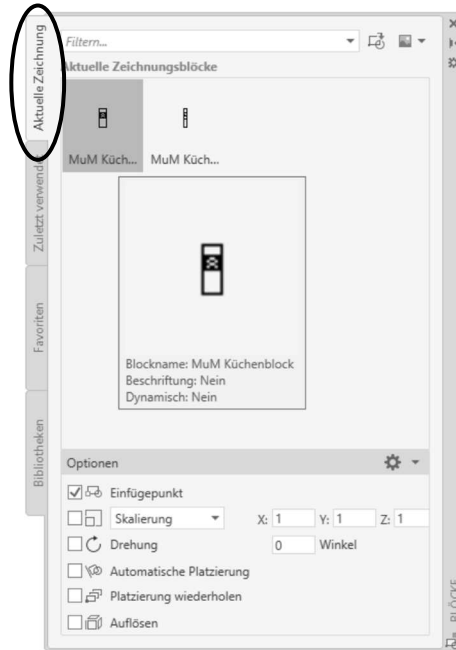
Aktuelle Zeichnung

Zuletzt verwendet

Favoriten

Bibliotheken

Filtern...

Aktuelle Zeichnungsblöcke

MuM Küch...

MuM Küch...

Blockname: MuM Küchenblock
Beschriftung: Nein
Dynamisch: Nein

Optionen

Einfügepunkt

Skalierung

X: 1

Y: 1

Z: 1

Drehung

0

Winkel

Automatische Platzierung

Platzierung wiederholen

Auflösen

BLÖCKE